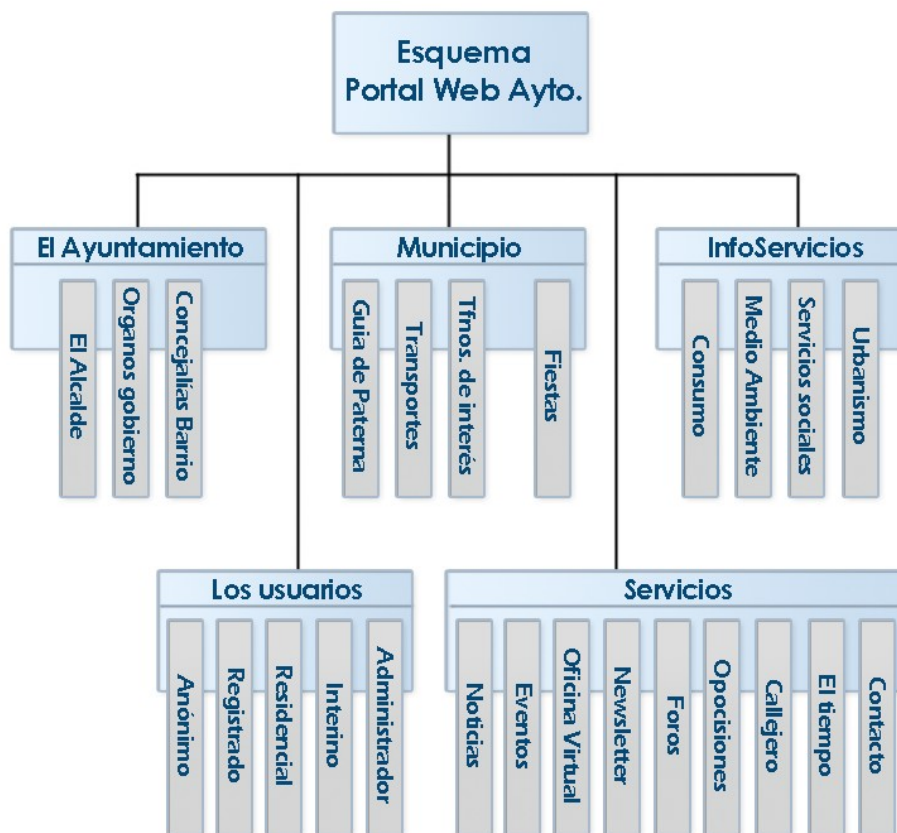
Esquema
Portal Web Ayto.

El Ayuntamiento

El Alcalde

Organos gobierno

Concejalias Barrio

Municipio

Guia de Paterna

Transportes

Tfnos. de interés

Fiestas

InfoServicios

Consumo

Medio Ambiente

Servicios sociales

Urbanismo

Los usuarios

Anónimo

Registrado

Residencial

Interino

Administrador

Servicios

Noticias

Eventos

Oficina Virtual

Newsletter

Foros

Opcisiones

Callejero

El tiempo

Contacto